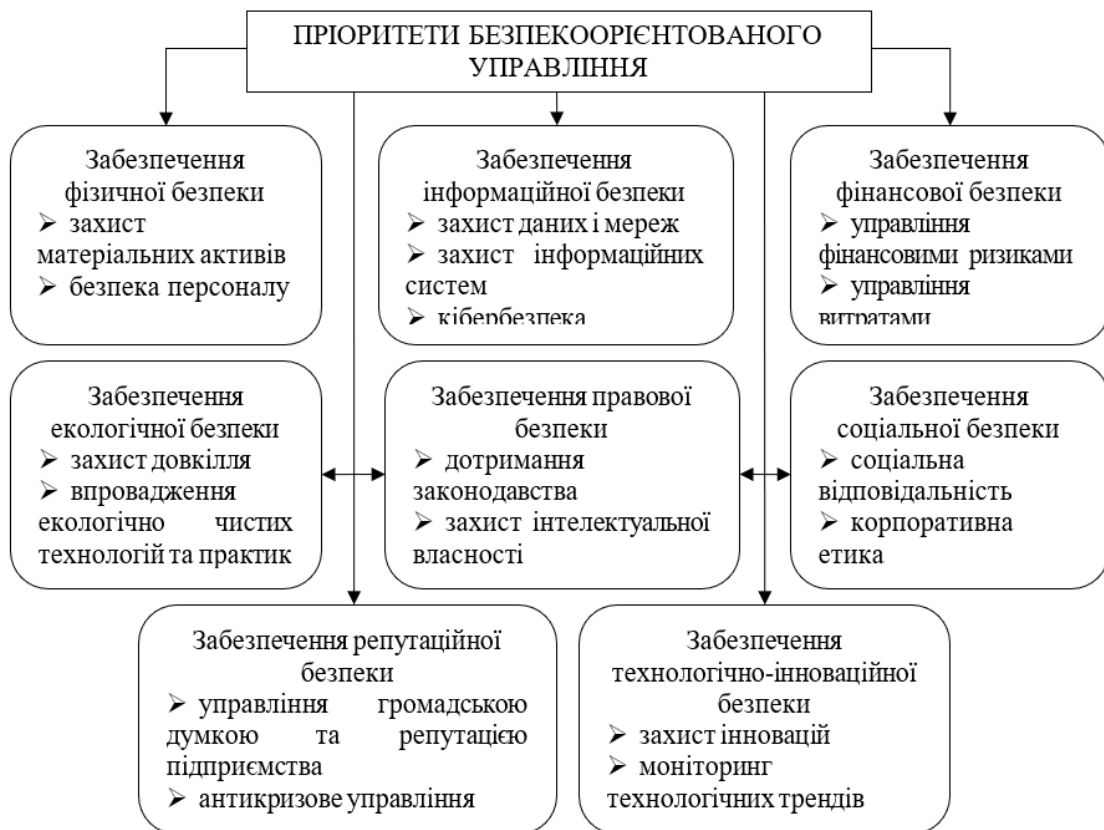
ПРІОРИТЕТИ БЕЗПЕКООРІЄНТОВАНОГО УПРАВЛІННЯ

Забезпечення фізичної безпеки
➢ захист матеріальних активів
➢ безпека персоналу

Забезпечення інформаційної безпеки
➢ захист даних і мереж
➢ захист інформаційних систем
➢ кібербезпека

Забезпечення фінансової безпеки
➢ управління фінансовими ризиками
➢ управління витратами

Забезпечення екологічної безпеки
➢ захист довкілля
➢ впровадження екологічно чистих технологій та практик

Забезпечення правової безпеки
➢ дотримання законодавства
➢ захист інтелектуальної власності

Забезпечення соціальної безпеки
➢ соціальна відповідальність
➢ корпоративна етика

Забезпечення репутаційної безпеки
➢ управління громадською думкою та репутацією підприємства
➢ антикризове управління

Забезпечення технологічно-інноваційної безпеки
➢ захист інновацій
➢ моніторинг технологічних трендів